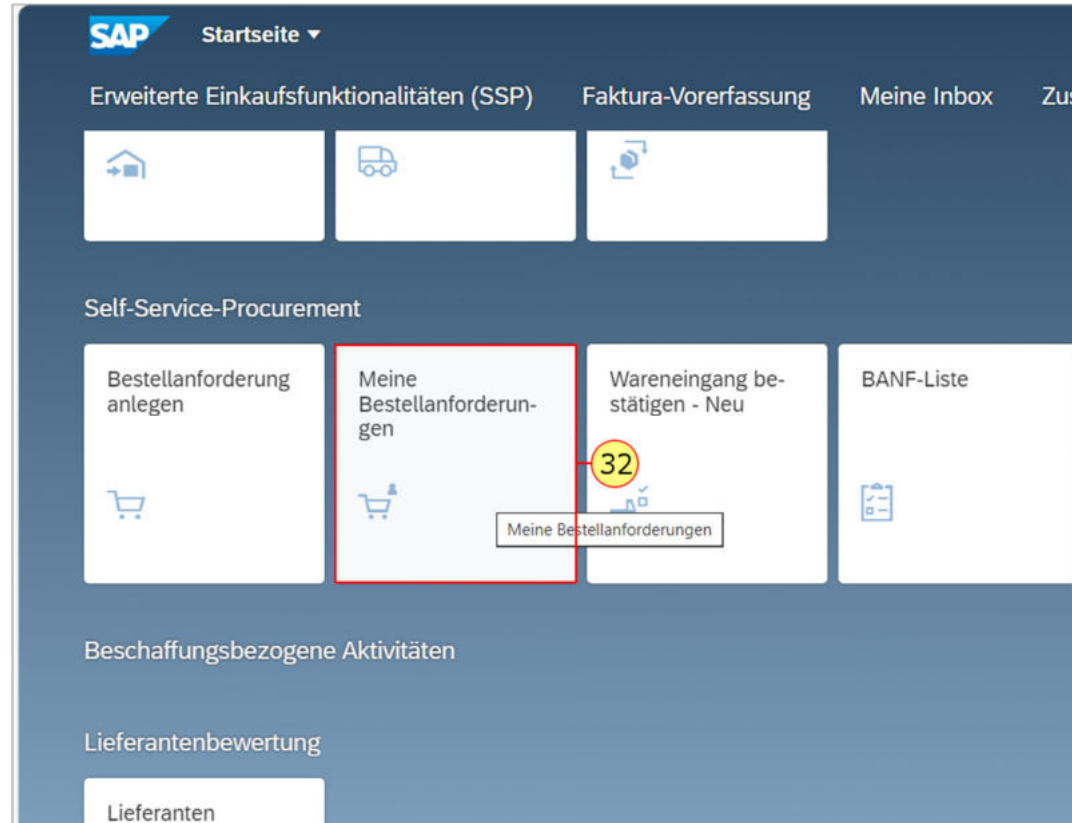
SAP Startseite ▾

Erweiterte Einkaufsfunktionalitäten (SSP) Faktura-Vorerfassung Meine Inbox Zus

Self-Service-Procurement

Bestellanforderung anlegen

Meine Bestellanforderungen

Wareneingang bestätigen - Neu

BANF-Liste

32

Meine Bestellanforderungen

Beschaffungsbezogene Aktivitäten

Lieferantenbewertung

Lieferanten